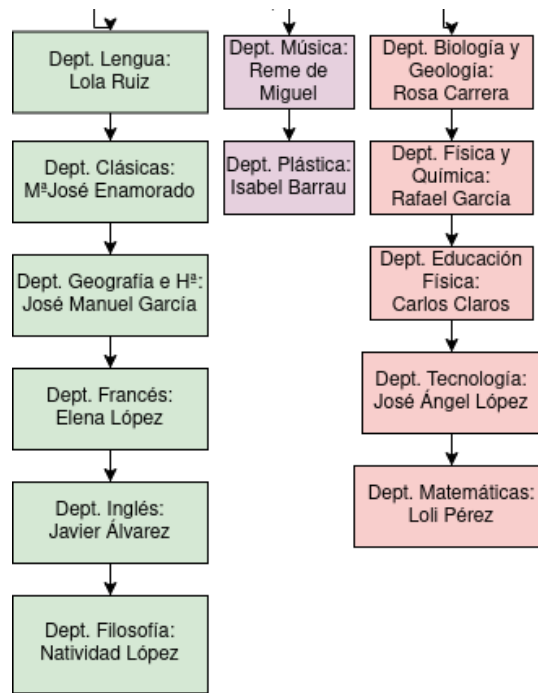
Dept. Lengua:
Lola Ruiz

Dept. Clásicas:
MªJosé Enamorado

Dept. Geografía e Hª:
José Manuel García

Dept. Francés:
Elena López

Dept. Inglés:
Javier Álvarez

Dept. Filosofía:
Natividad López

Dept. Música:
Reme de Miguel

Dept. Plástica:
Isabel Barrau

Dept. Biología y Geología:
Rosa Carrera

Dept. Física y Química:
Rafael García

Dept. Educación Física:
Carlos Claros

Dept. Tecnología:
José Ángel López

Dept. Matemáticas:
Loli Pérez